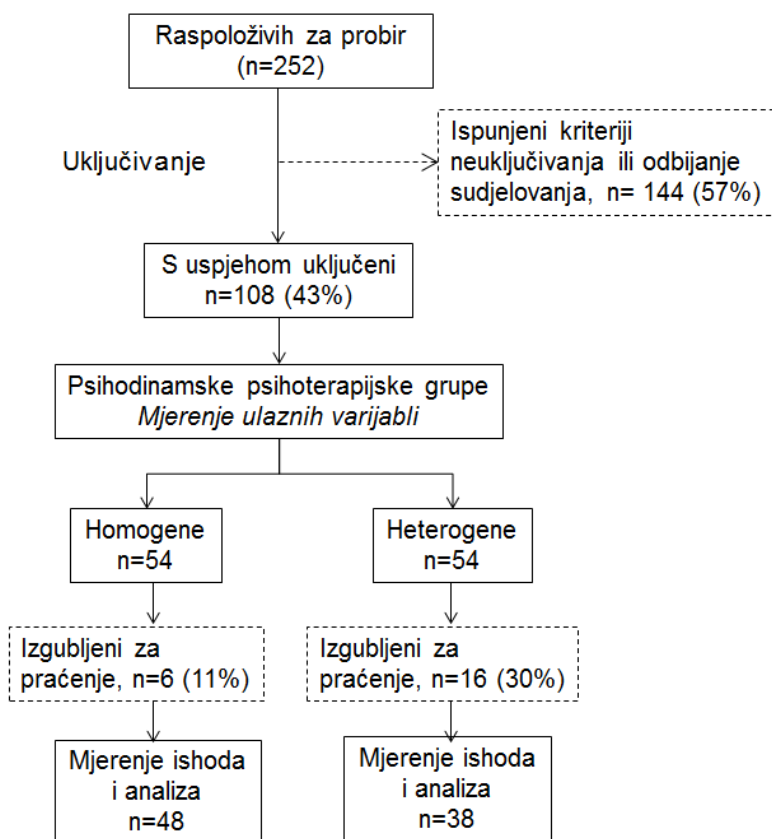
Raspoloživih za probir
(n=252)

Uključivanje

Ispunjeni kriteriji neuključivanja ili odbijanje sudjelovanja, n= 144 (57%)

S uspjehom uključeni
n=108 (43%)

Psihodinamske psihoterapijske grupe
*Mjerenje ulaznih varijabli*

Homogene
n=54

Heterogene
n=54

Izgubljeni za praćenje, n=6 (11%)

Izgubljeni za praćenje, n=16 (30%)

Mjerenje ishoda i analiza
n=48

Mjerenje ishoda i analiza
n=38